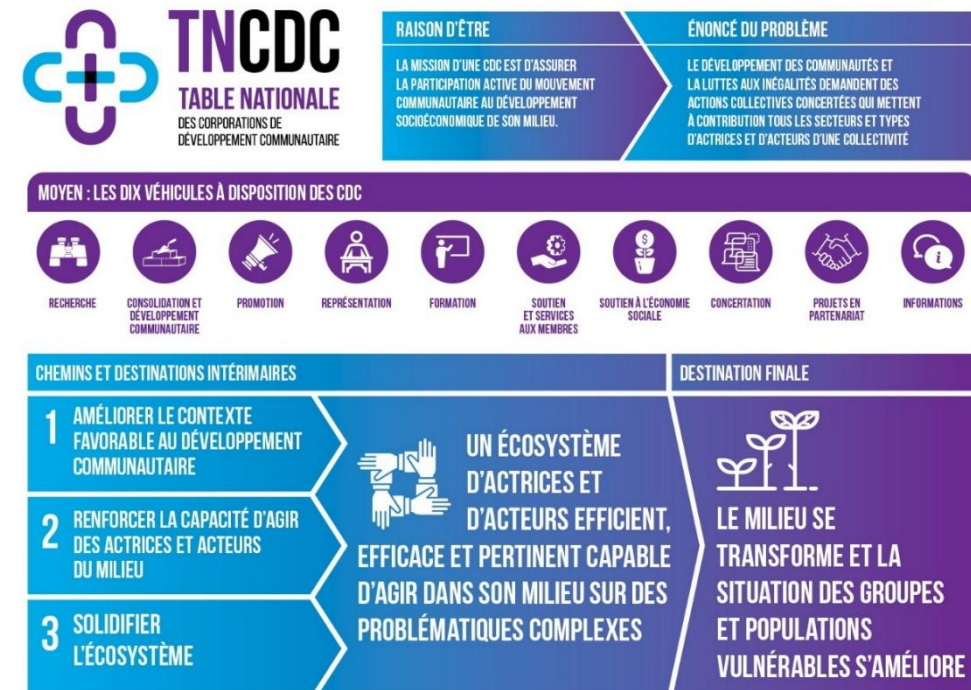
TNCDC
TABLE NATIONALE
DES CORPORATIONS DE DÉVELOPPEMENT COMMUNAUTAIRE

RAISON D'ÊTRE

LA MISSION D'UNE CDC EST D'ASSURER LA PARTICIPATION ACTIVE DU MOUVEMENT COMMUNAUTAIRE AU DÉVELOPPEMENT SOCIOÉCONOMIQUE DE SON MILIEU.

ÉNONCÉ DU PROBLÈME

LE DÉVELOPPEMENT DES COMMUNAUTÉS ET LA LUTTES AUX INÉGALITÉS DEMANDENT DES ACTIONS COLLECTIVES CONCERTÉES QUI METTENT À CONTRIBUTION TOUS LES SECTEURS ET TYPES D'ACTRICES ET D'ACTEURS D'UNE COLLECTIVITÉ

MOYEN : LES DIX VÉHICULES À DISPOSITION DES CDC

RECHERCHE
CONSOLIDATION ET DÉVELOPPEMENT COMMUNAUTAIRE
PROMOTION
REPRÉSENTATION
FORMATION
SOUTIEN ET SERVICES AUX MEMBRES
SOUTIEN À L'ÉCONOMIE SOCIALE
CONCERTATION
PROJETS EN PARTENARIAT
INFORMATIONS

CHEMINS ET DESTINATIONS INTÉRIMAIRES

1 AMÉLIORER LE CONTEXTE FAVORABLE AU DÉVELOPPEMENT COMMUNAUTAIRE

2 RENFORCER LA CAPACITÉ D'AGIR DES ACTRICES ET ACTEURS DU MILIEU

3 SOLIDIFIER L'ÉCOSYSTÈME

UN ÉCOSYSTÈME D'ACTRICES ET D'ACTEURS EFFICIENT, EFFICACE ET PERTINENT CAPABLE D'AGIR DANS SON MILIEU SUR DES PROBLÉMATIQUES COMPLEXES

DESTINATION FINALE

LE MILIEU SE TRANSFORME ET LA SITUATION DES GROUPES ET POPULATIONS VULNÉRABLES S'AMÉLIORE